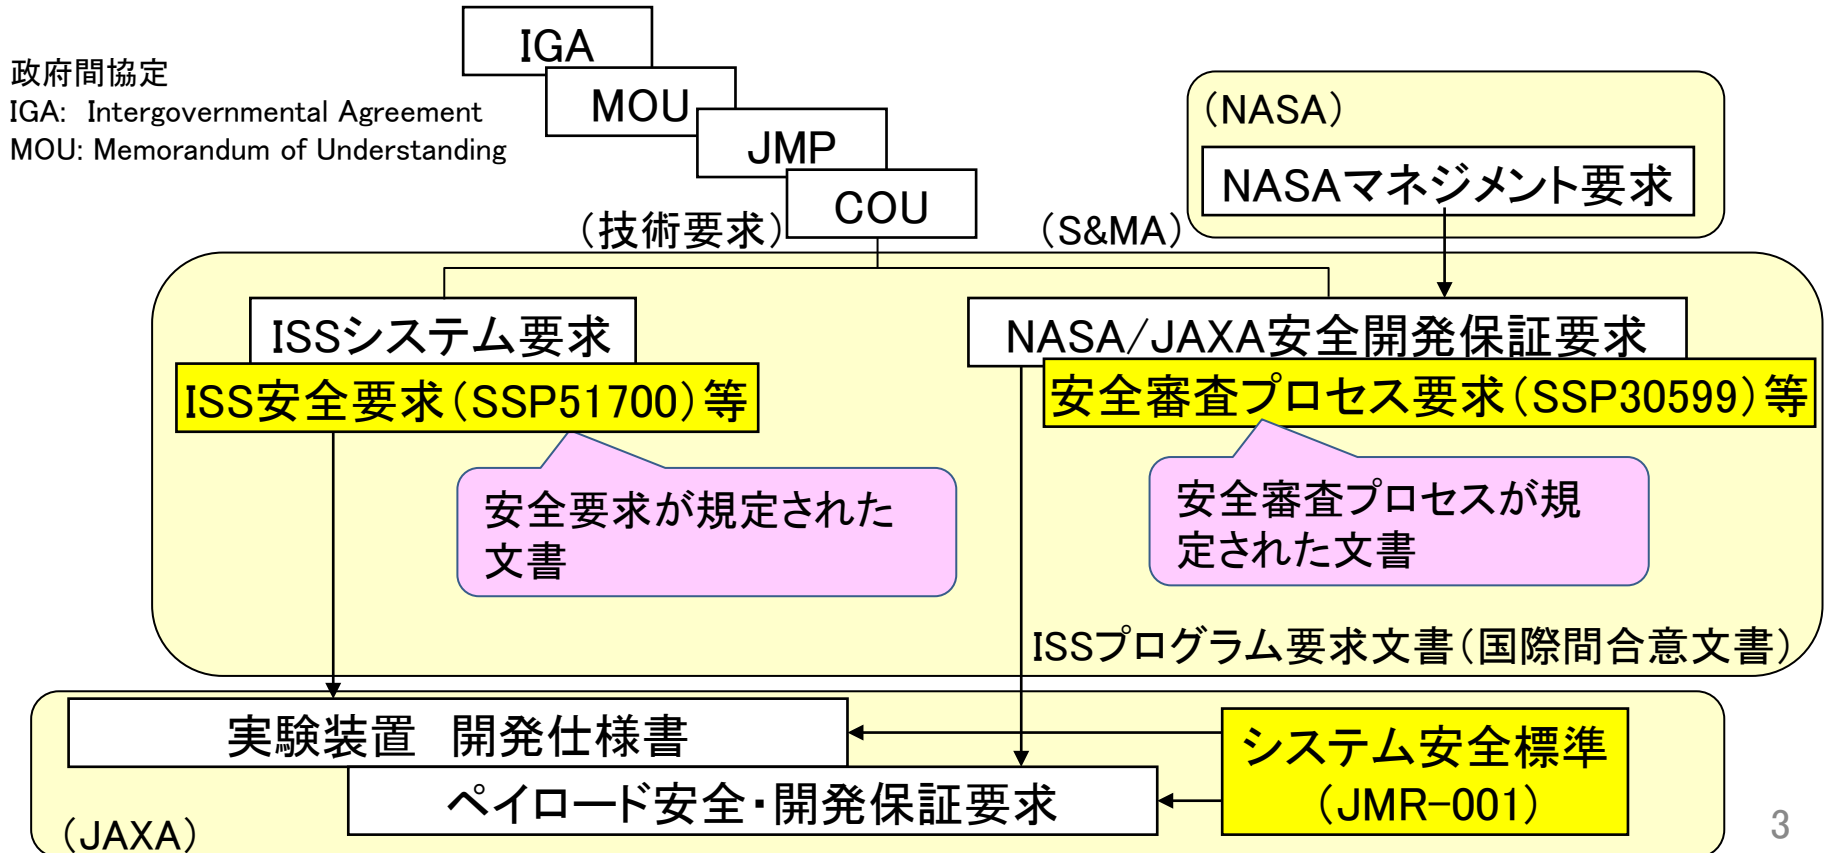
IGA
MOU
JMP
COU

政府間協定
IGA: Intergovernmental Agreement
MOU: Memorandum of Understanding

(NASA)
NASAマネジメント要求

(技術要求)
(S&MA)

ISSシステム要求
ISS安全要求(SSP51700)等

NASA/JAXA安全開発保証要求
安全審査プロセス要求(SSP30599)等

安全要求が規定された文書

安全審査プロセスが規定された文書

ISSプログラム要求文書(国際間合意文書)

実験装置 開発仕様書
ペイロード安全・開発保証要求
システム安全標準
(JMR-001)
(JAXA)

3